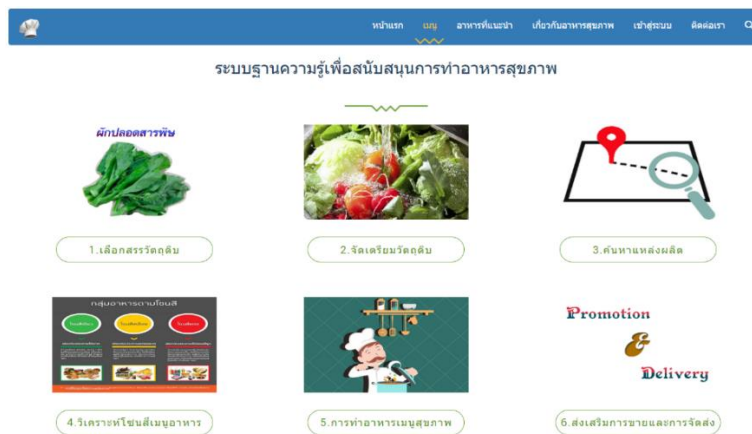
หน้าแรก เมนู อาหารที่แนะนำ เกี่ยวกับอาหารสุขภาพ เข้าสู่ระบบ ติดต่อเรา

ระบบฐานความรู้เพื่อสนับสนุนการทำอาหารสุขภาพ

ผักปลอดสารพิษ

1.เลือกสรรวัตถุดิบ

2.จัดเตรียมวัตถุดิบ

3.ค้นหาแหล่งผลิต

กลุ่มอาหารตามโซนสี

4.วิเคราะห์โซนสีเมนูอาหาร

5.การทำอาหารเมนูสุขภาพ

Promotion
&
Delivery

6.ส่งเสริมการขายและการจัดส่ง